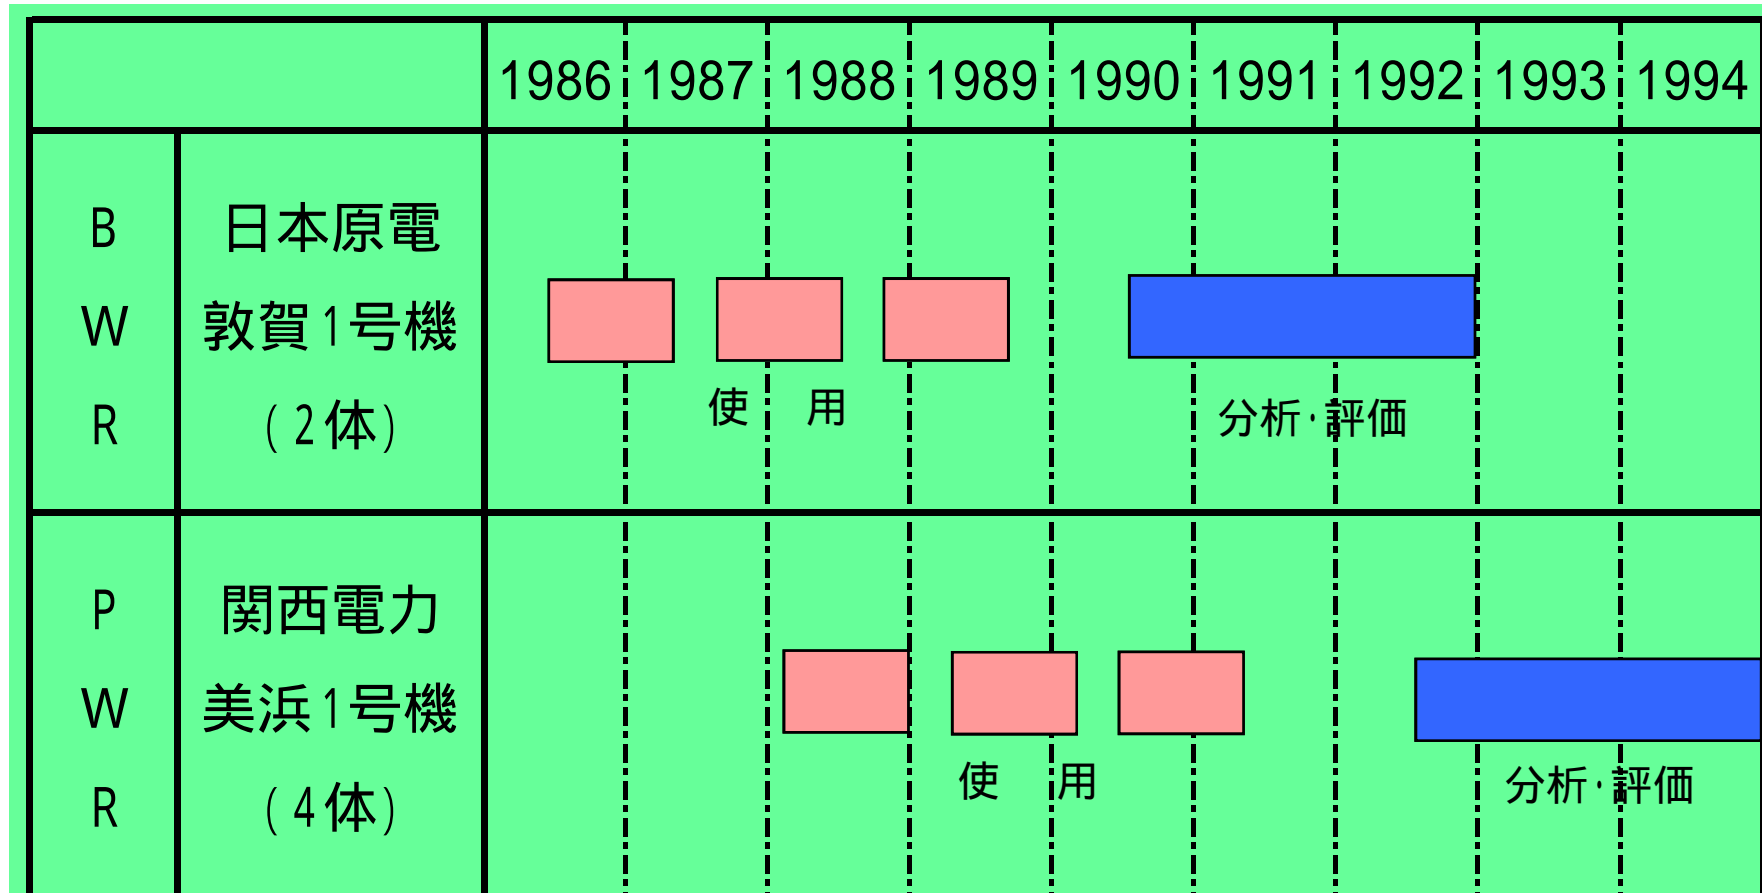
| | | 1986 | 1987 | 1988 | 1989 | 1990 | 1991 | 1992 | 1993 | 1994 |
|---|---|---|---|---|---|---|---|---|---|---|
| BWR | 日本原電 敦賀1号機 (2体) | 使用 | | | | 分析·評価 | | | | |
| PWR | 関西電力 美浜1号機 (4体) | | | 使用 | | | | | 分析·評価 | |